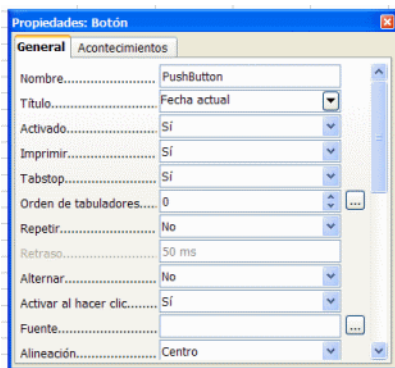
Propiedades: Botón

General | Acontecimientos

Nombre.......................... PushButton
Título............................ Fecha actual
Activado......................... Sí
Imprimir.......................... Sí
Tabstop.......................... Sí
Orden de tabuladores.... 0 ...
Repetir........................... No
Retraso........................... 50 ms
Alternar.......................... No
Activar al hacer clic........ Sí
Fuente............................ ...
Alineación....................... Centro